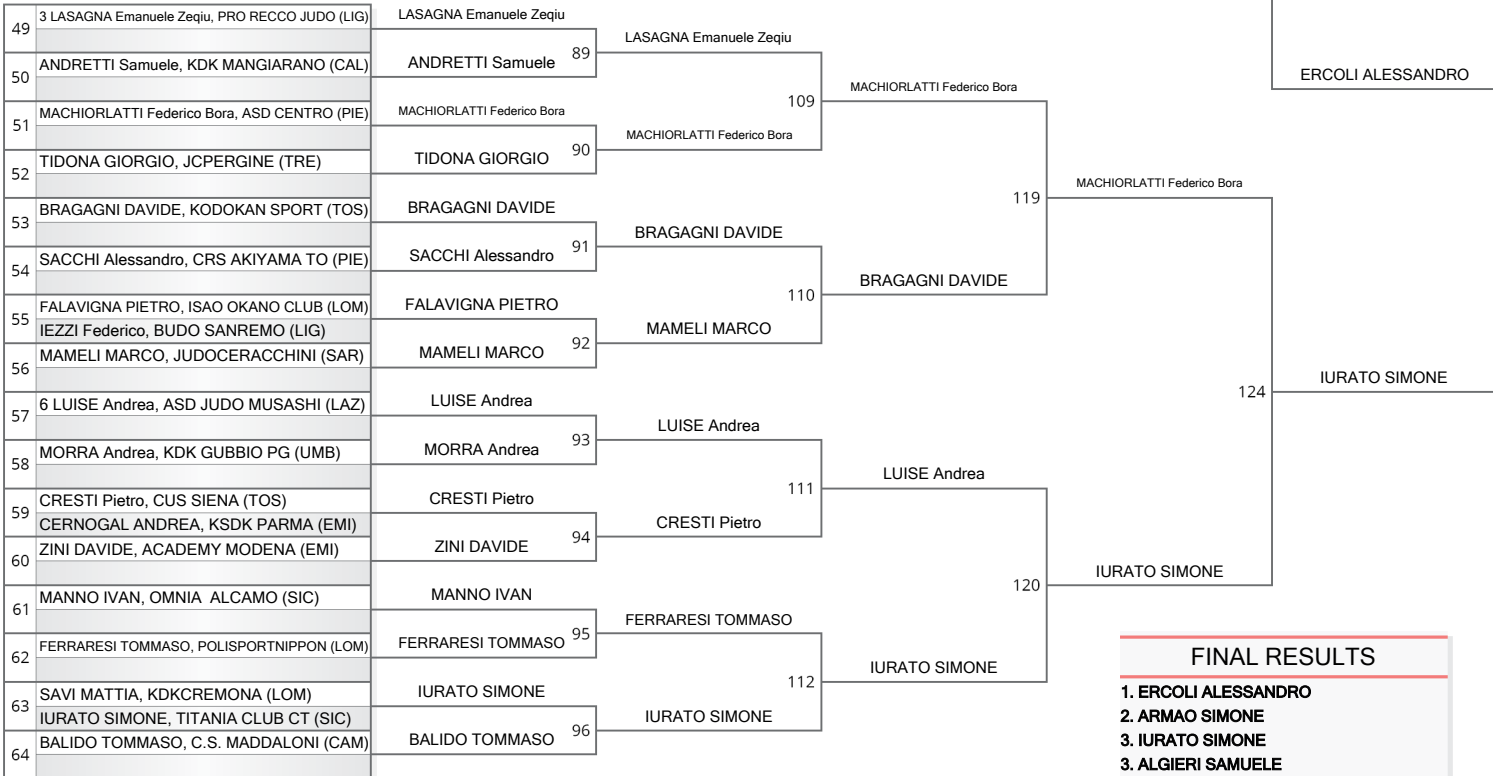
49 3 LASAGNA Emanuele Zeqiu, PRO RECCO JUDO (LIG)
50 ANDRETTI Samuele, KDK MANGIARANO (CAL)
51 MACHIORLATTI Federico Bora, ASD CENTRO (PIE)
52 TIDONA GIORGIO, JCPERGINE (TRE)
53 BRAGAGNI DAVIDE, KODOKAN SPORT (TOS)
54 SACCHI Alessandro, CRS AKIYAMA TO (PIE)
55 FALAVIGNA PIETRO, ISAO OKANO CLUB (LOM)
IEZZI Federico, BUDO SANREMO (LIG)
56 MAMELI MARCO, JUDOCERACCHINI (SAR)
57 6 LUISE Andrea, ASD JUDO MUSASHI (LAZ)
58 MORRA Andrea, KDK GUBBIO PG (UMB)
59 CRESTI Pietro, CUS SIENA (TOS)
CERNOGAL ANDREA, KSDK PARMA (EMI)
60 ZINI DAVIDE, ACADEMY MODENA (EMI)
61 MANNO IVAN, OMNIA ALCAMO (SIC)
62 FERRARESI TOMMASO, POLISPORTNIPPON (LOM)
63 SAVI MATTIA, KDKCREMONA (LOM)
IURATO SIMONE, TITANIA CLUB CT (SIC)
64 BALIDO TOMMASO, C.S. MADDALONI (CAM)

LASAGNA Emanuele Zeqiu
ANDRETTI Samuele 89
MACHIORLATTI Federico Bora
TIDONA GIORGIO 90
BRAGAGNI DAVIDE
SACCHI Alessandro 91
FALAVIGNA PIETRO
MAMELI MARCO 92
LUISE Andrea
MORRA Andrea 93
CRESTI Pietro
ZINI DAVIDE 94
MANNO IVAN
FERRARESI TOMMASO 95
IURATO SIMONE
BALIDO TOMMASO 96

LASAGNA Emanuele Zeqiu
MACHIORLATTI Federico Bora
109
BRAGAGNI DAVIDE
MAMELI MARCO
110
LUISE Andrea
CRESTI Pietro
111
FERRARESI TOMMASO
IURATO SIMONE
112

MACHIORLATTI Federico Bora
BRAGAGNI DAVIDE
119
LUISE Andrea
IURATO SIMONE
120

MACHIORLATTI Federico Bora
IURATO SIMONE
124
IURATO SIMONE

ERCOLI ALESSANDRO

FINAL RESULTS
1. ERCOLI ALESSANDRO
2. ARMAO SIMONE
3. IURATO SIMONE
3. ALGIERI SAMUELE